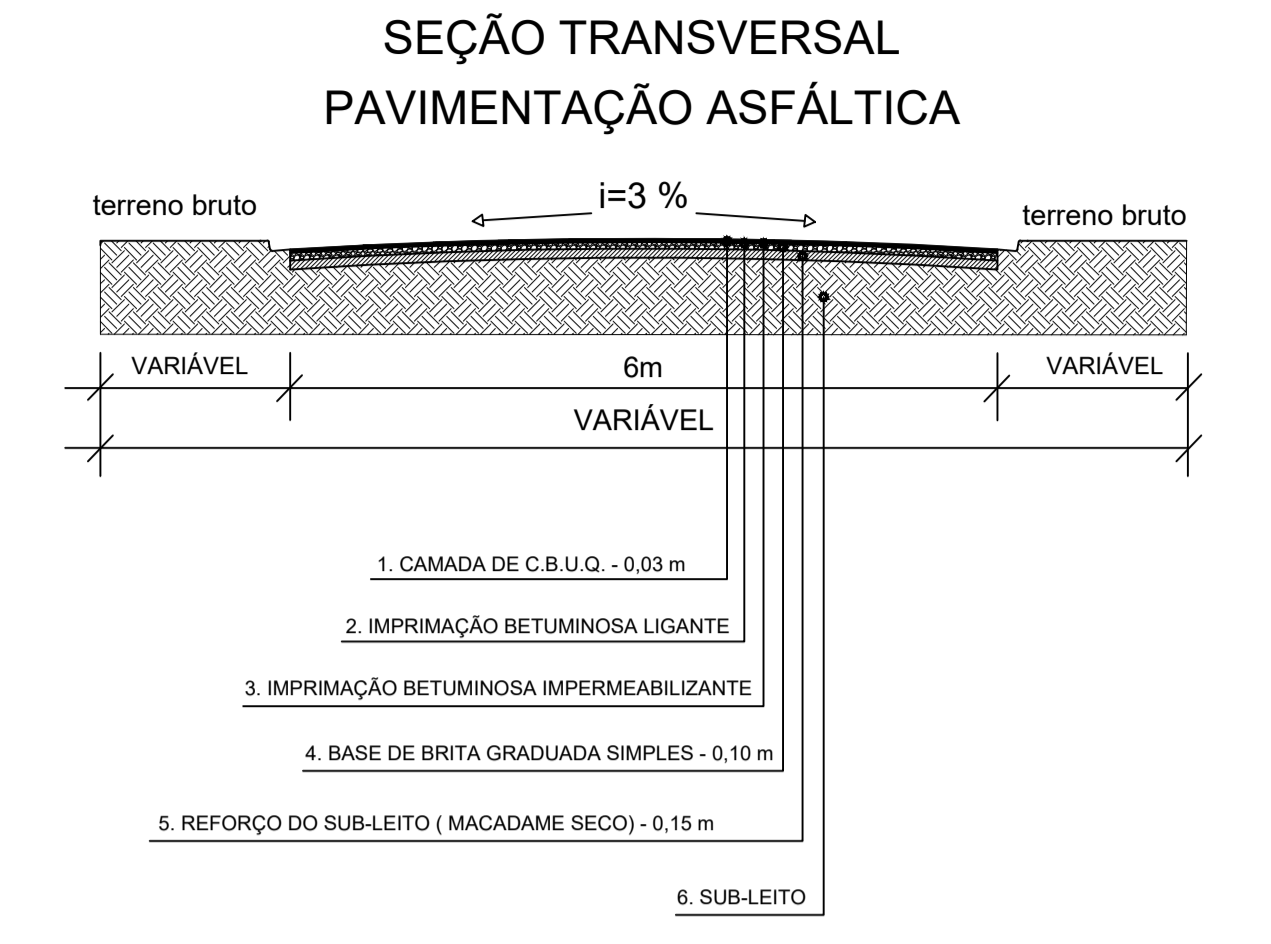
SEÇÃO TRANSVERSAL
PAVIMENTAÇÃO ASFÁLTICA

terreno bruto

i=3 %

terreno bruto

VARIÁVEL

6m

VARIÁVEL

VARIÁVEL

1. CAMADA DE C.B.U.Q. - 0,03 m

2. IMPRIMAÇÃO BETUMINOSA LIGANTE

3. IMPRIMAÇÃO BETUMINOSA IMPERMEABILIZANTE

4. BASE DE BRITA GRADUADA SIMPLES - 0,10 m

5. REFORÇO DO SUB-LEITO ( MACADAME SECO) - 0,15 m

6. SUB-LEITO